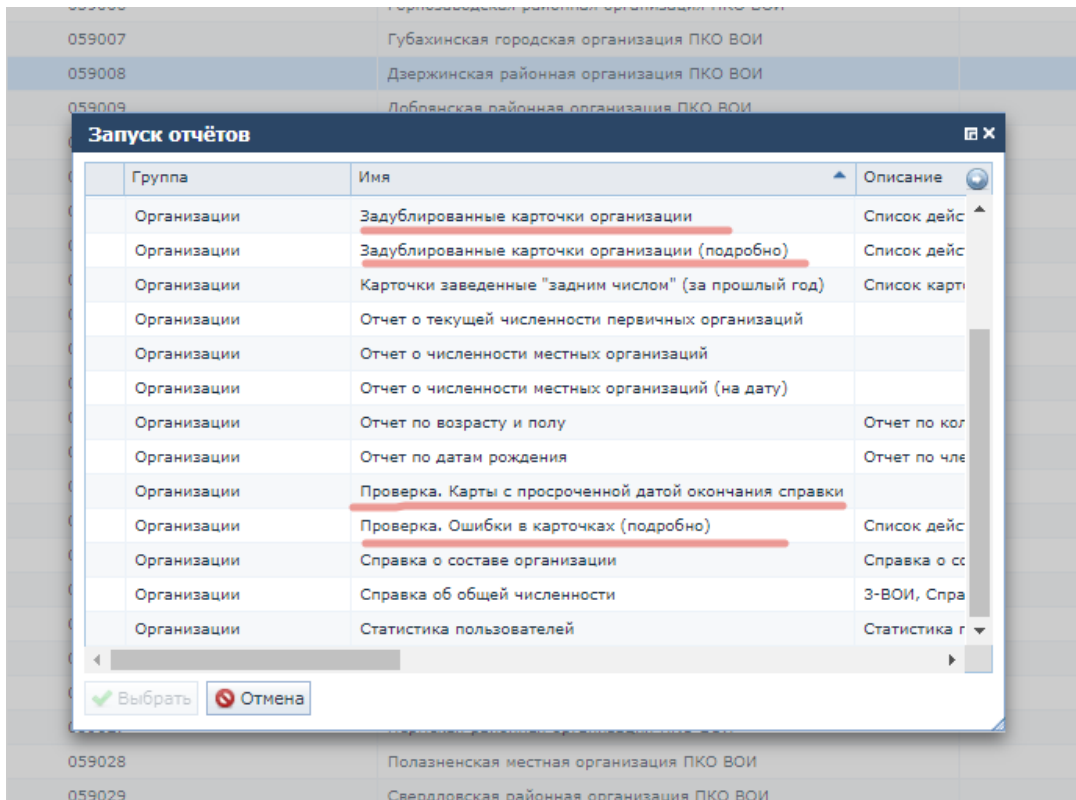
Горнозаводская районная организация ПКО ВОИ

| 059007 | Губахинская городская организация ПКО ВОИ |
|---|---|
| 059008 | Дзержинская районная организация ПКО ВОИ |
| 059009 | Добрянская районная организация ПКО ВОИ |

Запуск отчётов

| Группа | Имя | Описание |
|---|---|---|
| Организации | Задублированные карточки организации | Список дейс |
| Организации | Задублированные карточки организации (подробно) | Список дейс |
| Организации | Карточки заведенные "задним числом" (за прошлый год) | Список карт |
| Организации | Отчет о текущей численности первичных организаций | |
| Организации | Отчет о численности местных организаций | |
| Организации | Отчет о численности местных организаций (на дату) | |
| Организации | Отчет по возрасту и полу | Отчет по кол |
| Организации | Отчет по датам рождения | Отчет по чле |
| Организации | Проверка. Карты с просроченной датой окончания справки | |
| Организации | Проверка. Ошибки в карточках (подробно) | Список дейс |
| Организации | Справка о составе организации | Справка о со |
| Организации | Справка об общей численности | 3-ВОИ, Спра |
| Организации | Статистика пользователей | Статистика г |

Выбрать Отмена

| 059028 | Полазненская местная организация ПКО ВОИ |
|---|---|
| 059029 | Свердловская районная организация ПКО ВОИ |